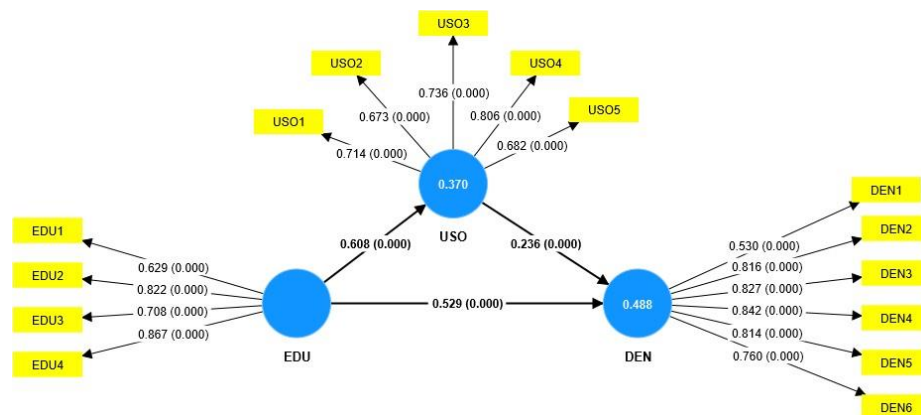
USO3

USO2

USO4

0.736 (0.000)

USO5

USO1

0.673 (0.000)

0.806 (0.000)

0.714 (0.000)

0.682 (0.000)

0.370

USO

DEN1

EDU1

0.608 (0.000)

0.236 (0.000)

DEN2

0.530 (0.000)

EDU2

0.629 (0.000)

0.816 (0.000)

DEN3

0.822 (0.000)

0.529 (0.000)

0.488

0.827 (0.000)

EDU3

0.708 (0.000)

0.842 (0.000)

DEN4

0.867 (0.000)

0.814 (0.000)

EDU4

0.760 (0.000)

DEN5

EDU

DEN

DEN6